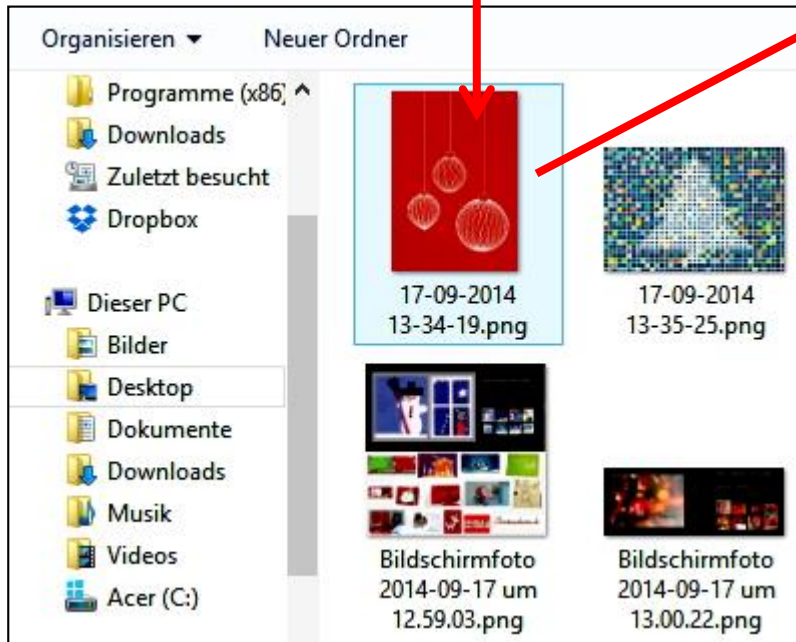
Organisieren ▾
Neuer Ordner

Programme (x86)
Downloads
Zuletzt besucht
Dropbox

Dieser PC
Bilder
Desktop
Dokumente
Downloads
Musik
Videos
Acer (C:)

17-09-2014 13-34-19.png
17-09-2014 13-35-25.png
Bildschirmfoto 2014-09-17 um 12.59.03.png
Bildschirmfoto 2014-09-17 um 13.00.22.png